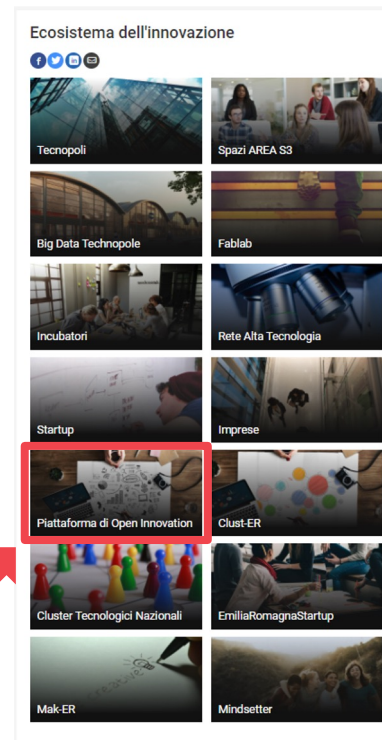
Ecosistema dell'innovazione

Tecnopoli

Spazi AREA S3

Big Data Technopole

Fablab

Incubatori

Rete Alta Tecnologia

Startup

Imprese

Piattaforma di Open Innovation

Clust-ER

Cluster Tecnologici Nazionali

EmiliaRomagnaStartup

Mak-ER

Mindsetter